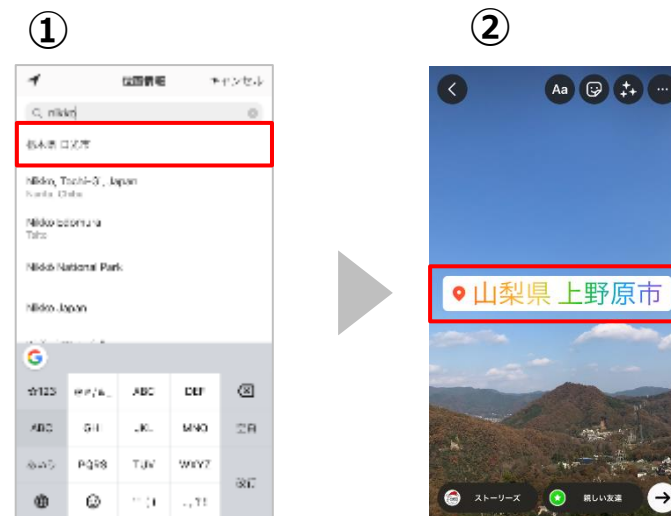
①

位置情報 キャンセル

nikko

栃木県 日光市

Nikko, Tochigi, Japan

Nikko Edomura

Nikko National Park

Nikko Japan

G

☆123 ABC DEF ⌫

GHI JKL MNO 空白

PQRS TUV WXYZ

改行

②

Aa

山梨県 上野原市

ストーリーズ 親しい友達